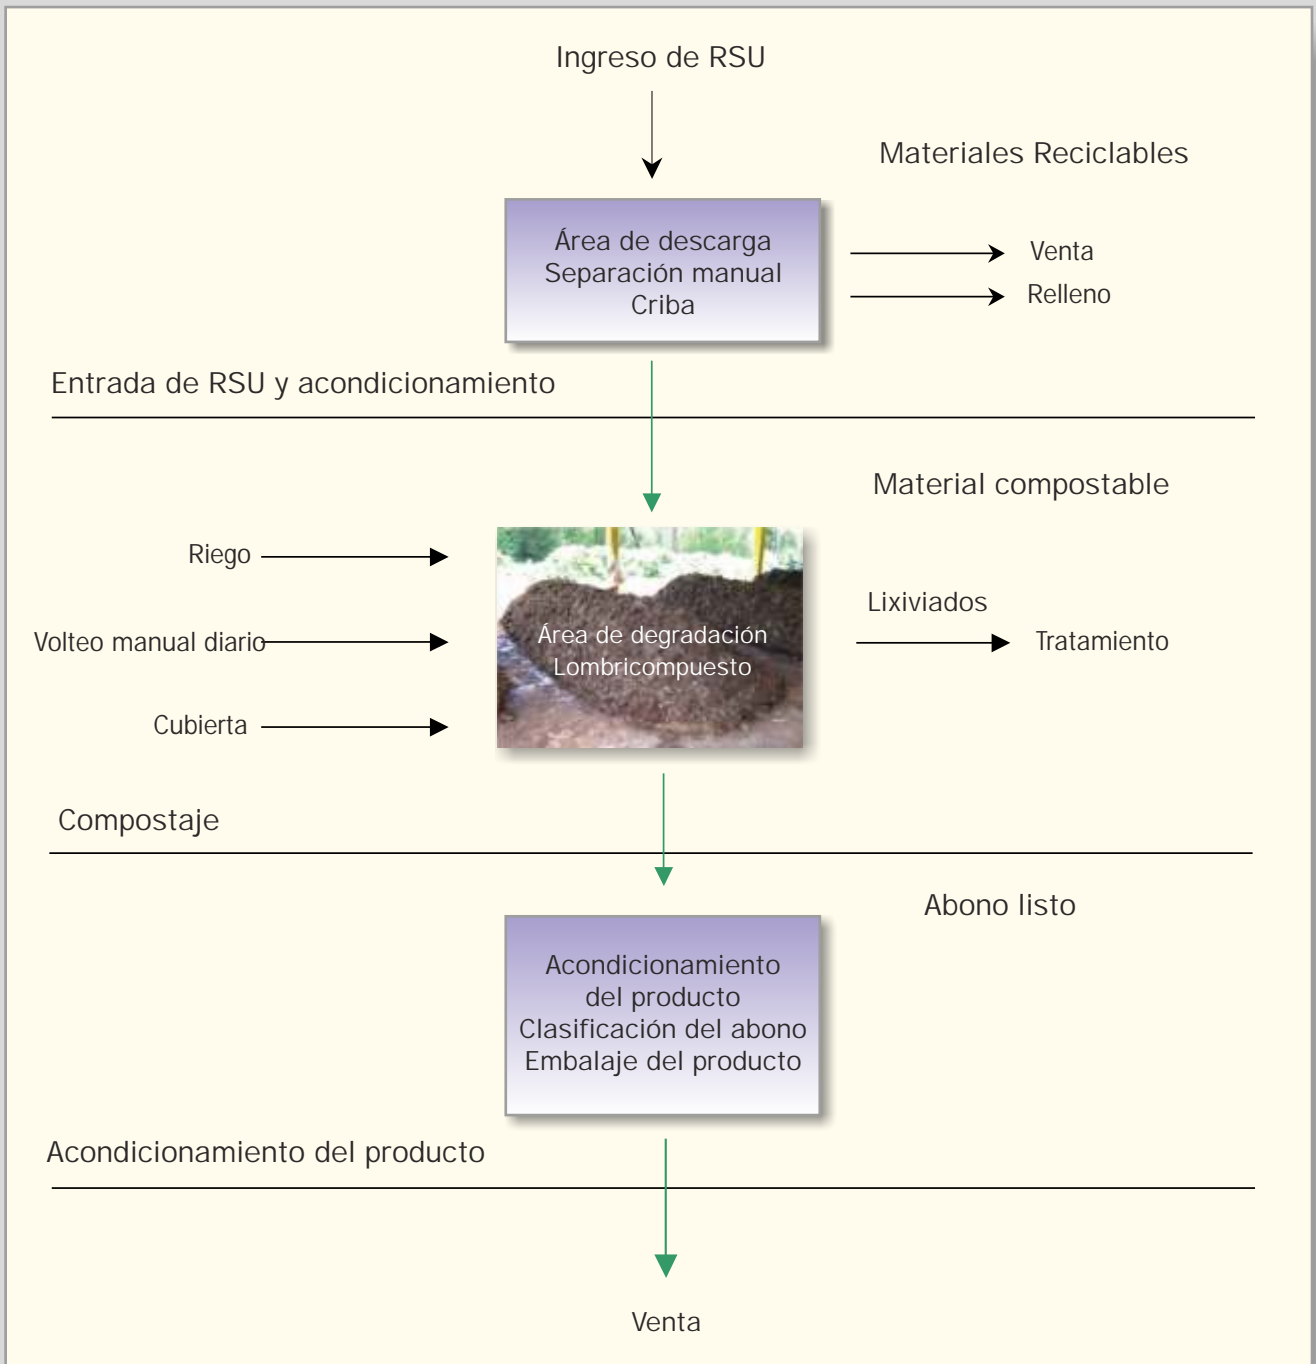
Ingreso de RSU

Materiales Reciclables

Área de descarga
Separación manual
Criba

Venta
Relleno

Entrada de RSU y acondicionamiento

Material compostable

Riego

Volteo manual diario

Cubierta

Área de degradación
Lombricompuesto

Lixiviados

Tratamiento

Compostaje

Abono listo

Acondicionamiento
del producto
Clasificación del abono
Embalaje del producto

Acondicionamiento del producto

Venta